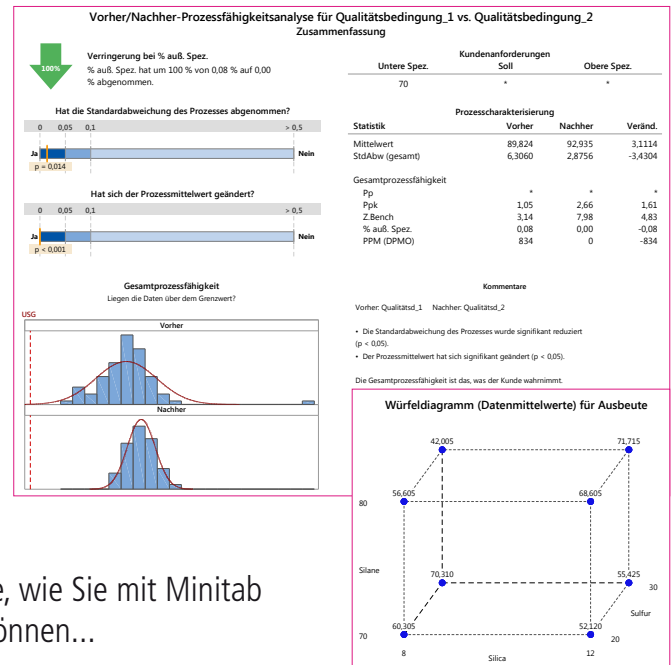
Vorher/Nachher-Prozessfähigkeitsanalyse für Qualitätsbedingung_1 vs. Qualitätsbedingung_2
Zusammenfassung

100%
Verringerung bei % auß. Spez.
% auß. Spez. hat um 100 % von 0,08 % auf 0,00 % abgenommen.

Kundenanforderungen

| Untere Spez. | Soll | Obere Spez. |
|---|---|---|
| 70 | * | * |

Hat die Standardabweichung des Prozesses abgenommen?
0 0,05 0,1 > 0,5
Ja Nein
p = 0,014

Hat sich der Prozessmittelwert geändert?
0 0,05 0,1 > 0,5
Ja Nein
p < 0,001

Prozesscharakterisierung

| Statistik | Vorher | Nachher | Veränd. |
|---|---|---|---|
| Mittelwert | 89,824 | 92,935 | 3,1114 |
| StdAbw (gesamt) | 6,3060 | 2,8756 | -3,4304 |
| Gesamtprozessfähigkeit | | | |
| Pp | * | * | * |
| Ppk | 1,05 | 2,66 | 1,61 |
| Z.Bench | 3,14 | 7,98 | 4,83 |
| % auß. Spez. | 0,08 | 0,00 | -0,08 |
| PPM (DPMO) | 834 | 0 | -834 |

Gesamtprozessfähigkeit
Liegen die Daten über dem Grenzwert?
USG
Vorher
Nachher

Kommentare
Vorher: Qualitätsd_1 Nachher: Qualitätsd_2
• Die Standardabweichung des Prozesses wurde signifikant reduziert (p < 0,05).
• Der Prozessmittelwert hat sich signifikant geändert (p < 0,05).
Die Gesamtprozessfähigkeit ist das, was der Kunde wahrnimmt.

Würfeldiagramm (Datenmittelwerte) für Ausbeute
42,005
71,715
56,605
68,605
80
Silane
70,310
55,425
30
Sulfur
60,305
52,120
20
70
8
12
Silica

e, wie Sie mit Minitab
önnen...